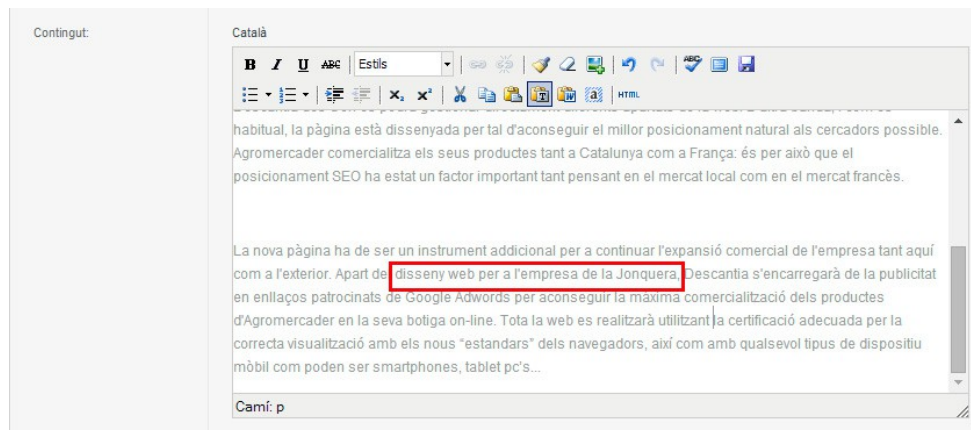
Contingut:

Català

B I U ABC Estils

HTML

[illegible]

habitual, la pàgina està dissenyada per tal d'aconseguir el millor posicionament natural als cercadors possible. Agromercader comercialitza els seus productes tant a Catalunya com a França: és per això que el posicionament SEO ha estat un factor important tant pensant en el mercat local com en el mercat francès.

La nova pàgina ha de ser un instrument addicional per a continuar l'expansió comercial de l'empresa tant aquí com a l'exterior. Apart del disseny web per a l'empresa de la Jonquera, Descantia s'encarregarà de la publicitat en enllaços patrocinats de Google Adwords per aconseguir la màxima comercialització dels productes d'Agromercader en la seva botiga on-line. Tota la web es realitzarà utilitzant la certificació adecuada per la correcta visualització amb els nous "estandars" dels navegadors, així com amb qualsevol tipus de dispositiu mòbil com poden ser smartphones, tablet pc's...

Camí: p